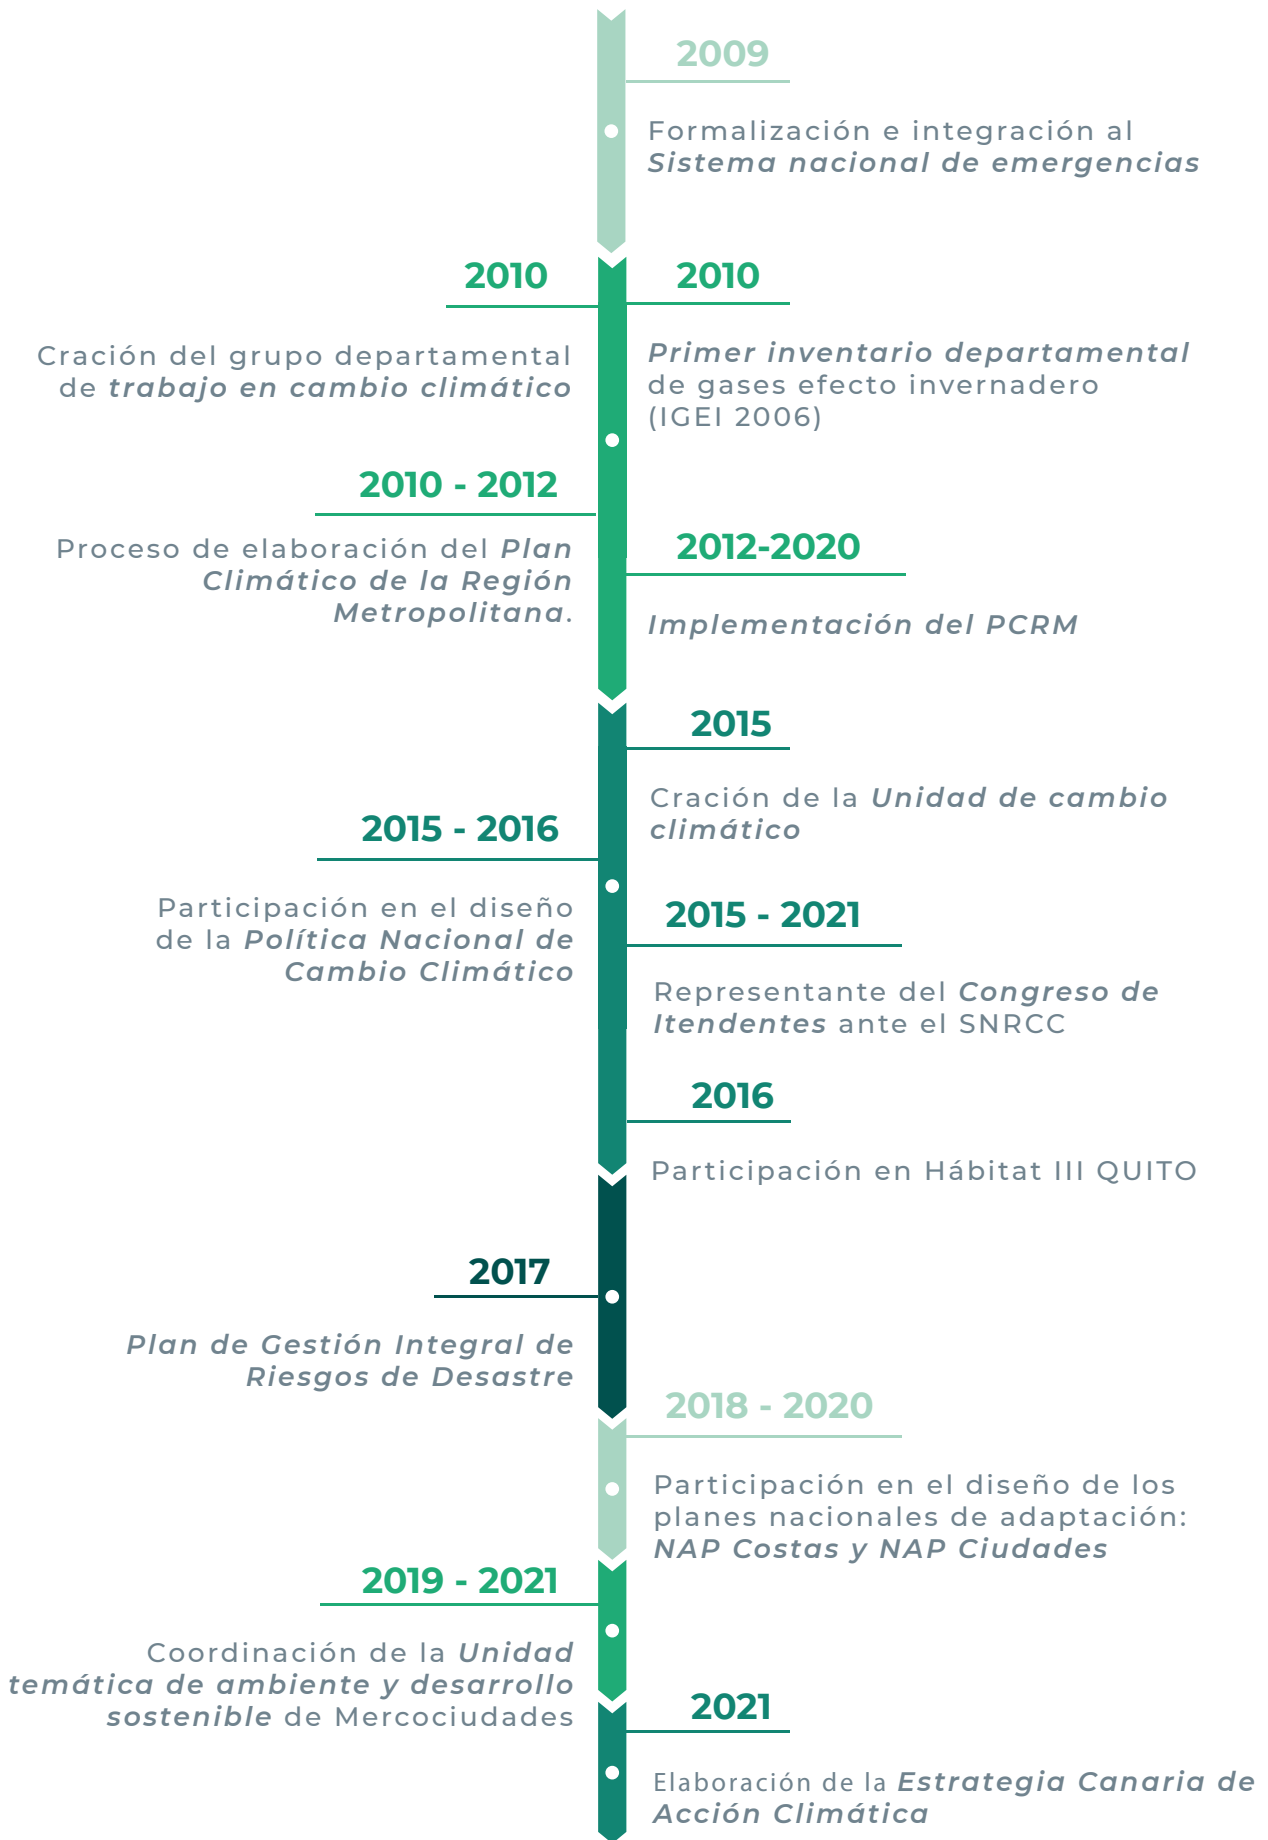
2009

Formalización e integración al *Sistema nacional de emergencias*

2010

Cración del grupo departamental de *trabajo en cambio climático*

2010

*Primer inventario departamental* de gases efecto invernadero (IGEI 2006)

2010 - 2012

Proceso de elaboración del *Plan Climático de la Región Metropolitana*.

2012-2020

*Implementación del PCRM*

2015

Cración de la *Unidad de cambio climático*

2015 - 2016

Participación en el diseño de la *Política Nacional de Cambio Climático*

2015 - 2021

Representante del *Congreso de Itendentes* ante el SNRCC

2016

Participación en Hábitat III QUITO

2017

*Plan de Gestión Integral de Riesgos de Desastre*

2018 - 2020

Participación en el diseño de los planes nacionales de adaptación: *NAP Costas y NAP Ciudades*

2019 - 2021

Coordinación de la *Unidad temática de ambiente y desarrollo sostenible* de Mercociudades

2021

Elaboración de la *Estrategia Canaria de Acción Climática*